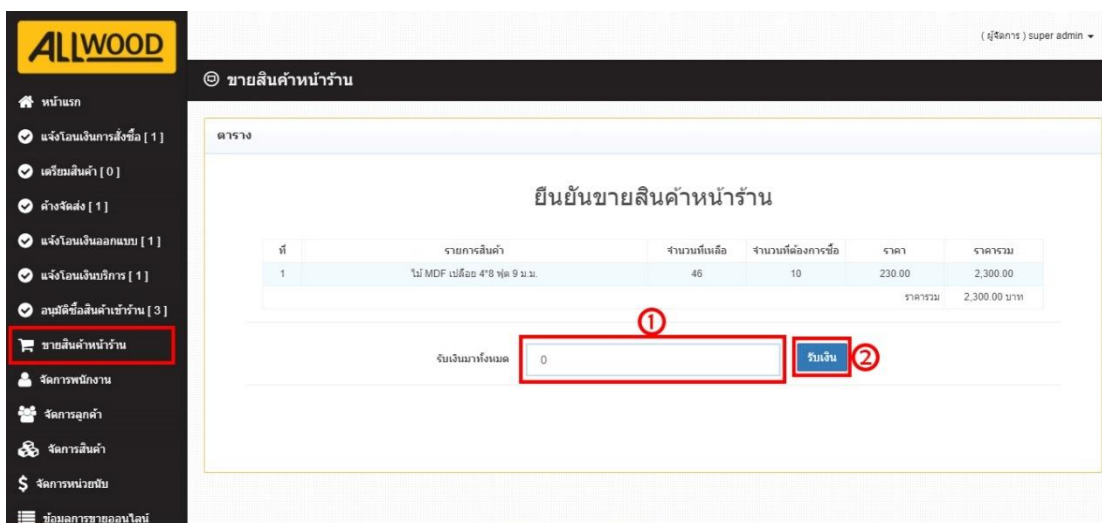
ALLWOOD

( ผู้จัดการ ) super admin

ขายสินค้าหน้าร้าน

หน้าแรก
แจ้งโอนเงินการสั่งซื้อ [ 1 ]
เตรียมสินค้า [ 0 ]
ค้างจัดส่ง [ 1 ]
แจ้งโอนเงินออกแบบ [ 1 ]
แจ้งโอนเงินบริการ [ 1 ]
อนุมัติซื้อสินค้าเข้าร้าน [ 3 ]
ขายสินค้าหน้าร้าน
จัดการพนักงาน
จัดการลูกค้า
จัดการสินค้า
จัดการหน่วยนับ
ข้อมูลการขายออนไลน์

ตาราง

ยืนยันขายสินค้าหน้าร้าน

| ที่ | รายการสินค้า | จำนวนที่เหลือ | จำนวนที่ต้องการซื้อ | ราคา | ราคารวม |
|---|---|---|---|---|---|
| 1 | ไม้ MDF เปลือย 4*8 ฟุต 9 ม.ม. | 46 | 10 | 230.00 | 2,300.00 |
| | | | | ราคารวม | 2,300.00 บาท |

①

รับเงินมาทั้งหมด 0 รับเงิน ②